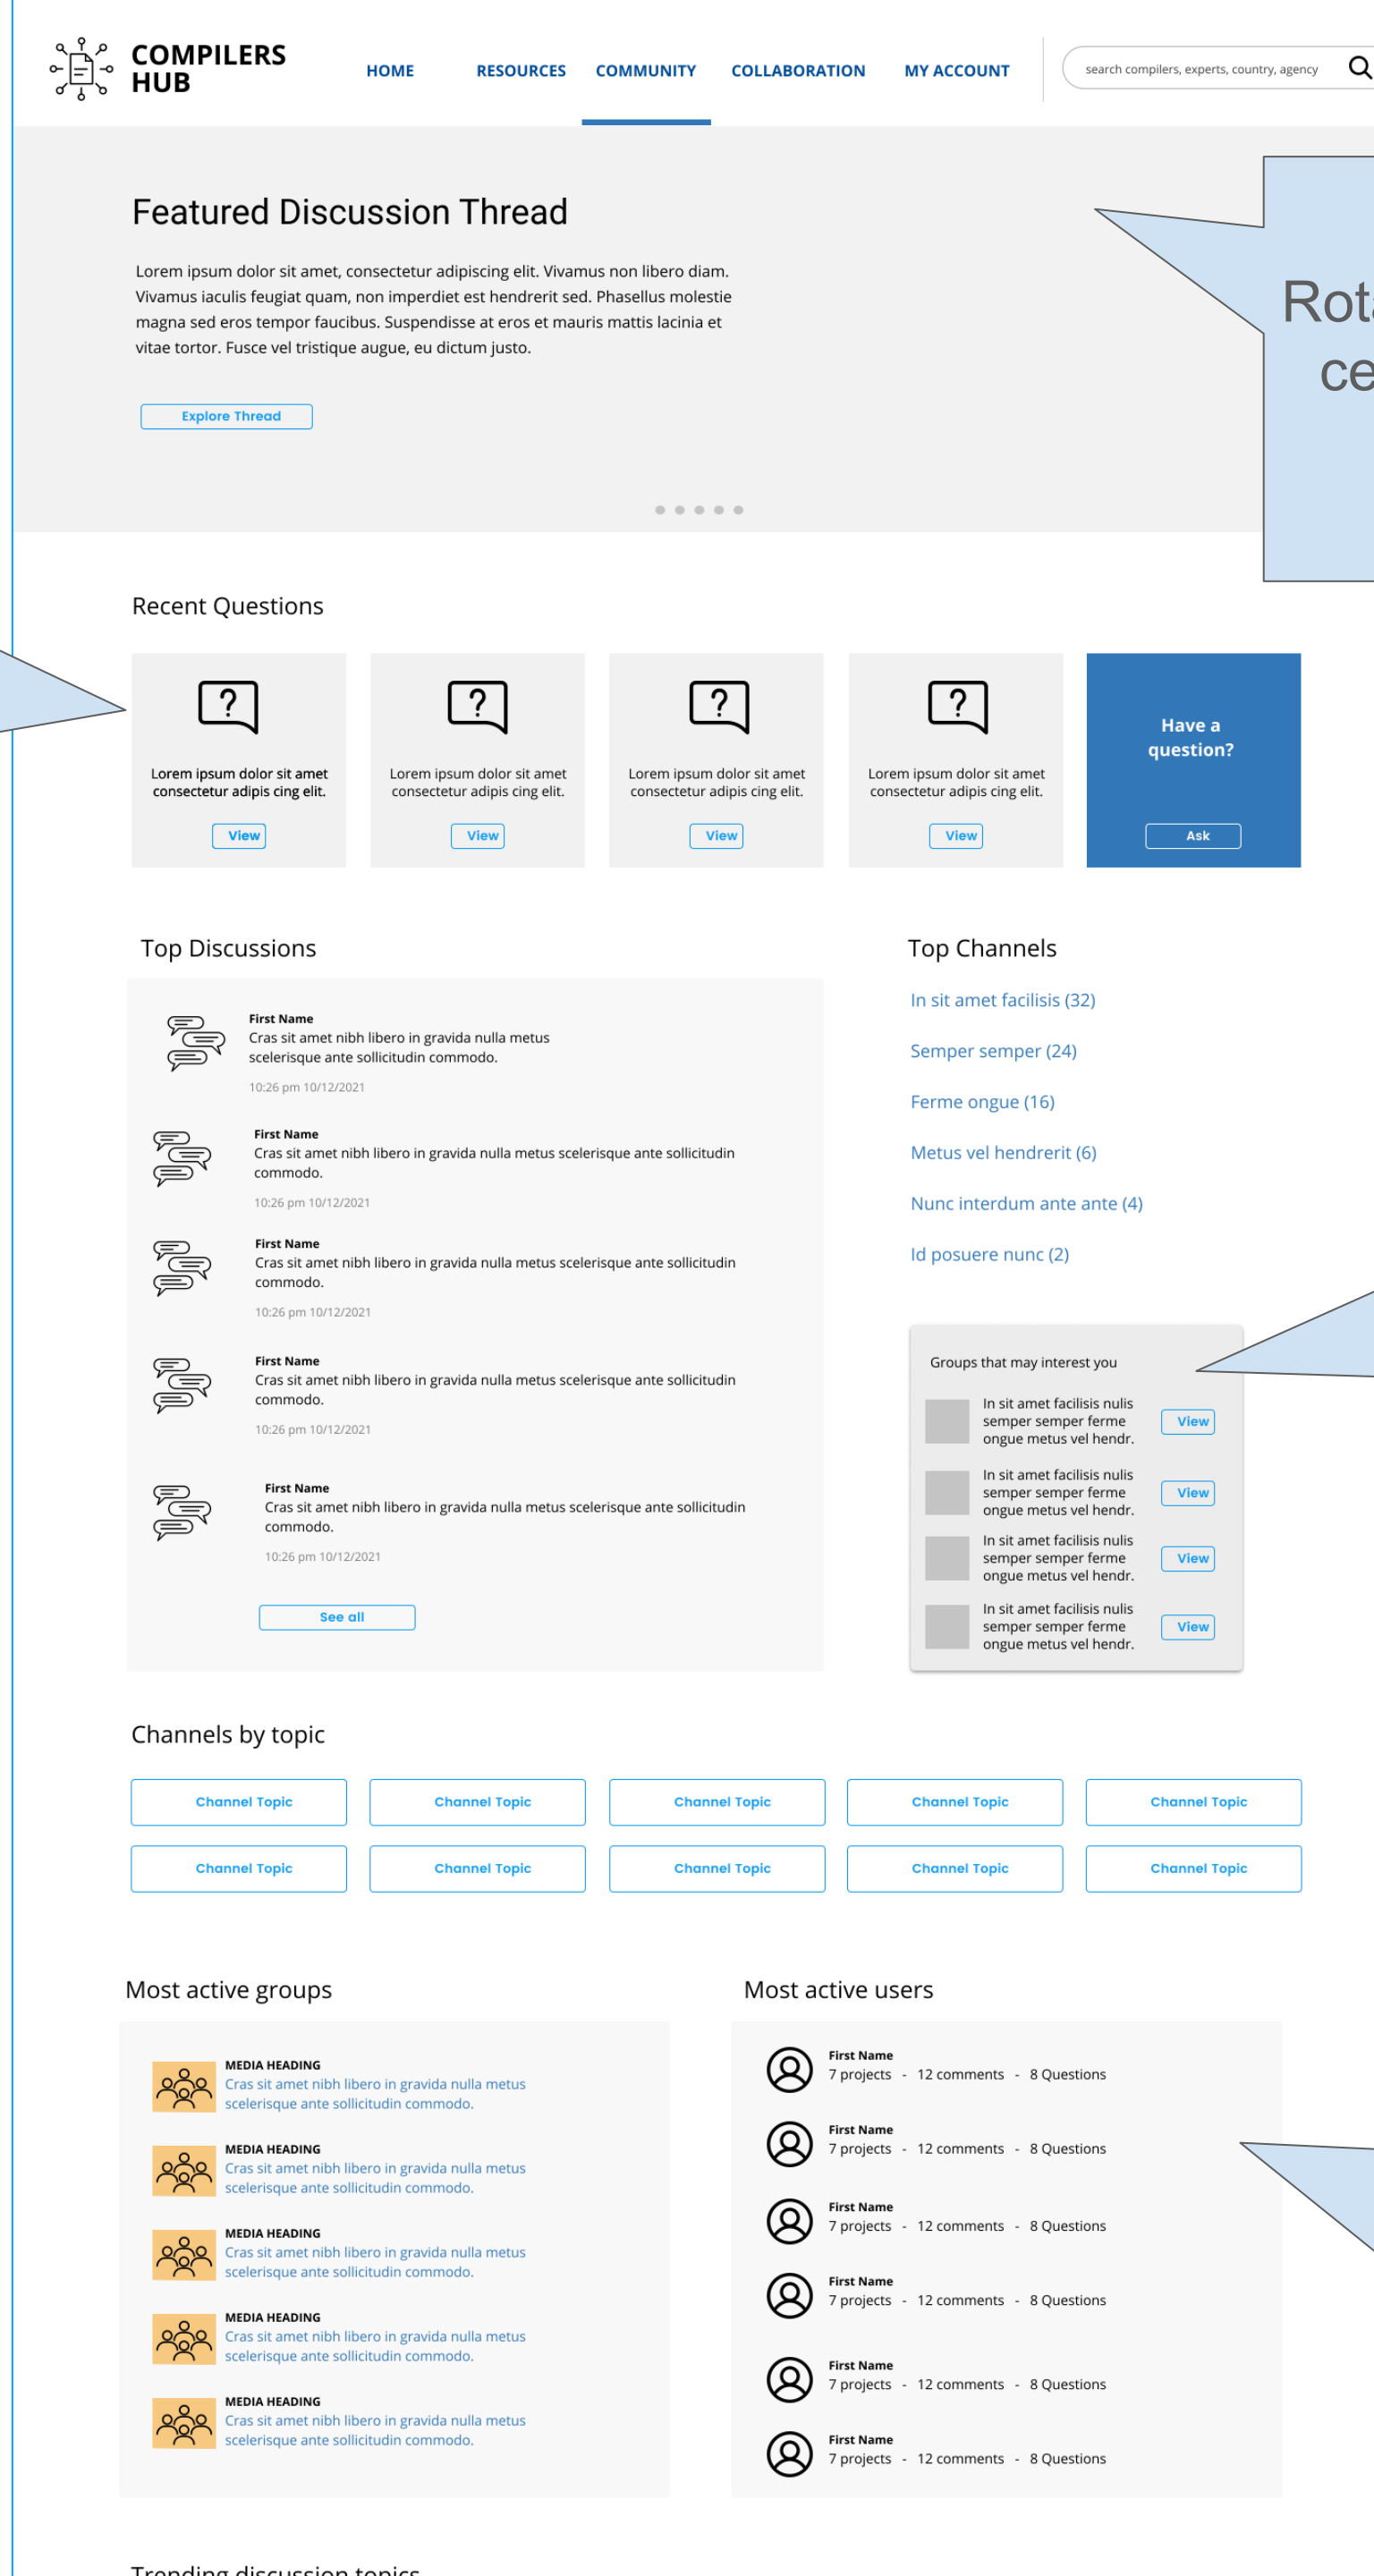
COMPILERS HUB

HOME RESOURCES COMMUNITY COLLABORATION MY ACCOUNT

search compilers, experts, country, agency

Featured Discussion Thread

Lorem ipsum dolor sit amet, consectetur adipiscing elit. Vivamus non libero diam. Vivamus iaculis feugiat quam, non imperdiet est hendrerit sed. Phasellus molestie magna sed eros tempor faucibus. Suspendisse at eros et mauris mattis lacinia et vitae tortor. Fusce vel tristique augue, eu dictum justo.

Explore Thread

Rota
ce

Recent Questions

Lorem ipsum dolor sit amet consectetur adipis cing elit.
View

Lorem ipsum dolor sit amet consectetur adipis cing elit.
View

Lorem ipsum dolor sit amet consectetur adipis cing elit.
View

Lorem ipsum dolor sit amet consectetur adipis cing elit.
View

Have a question?
Ask

Top Discussions

First Name
Cras sit amet nibh libero in gravida nulla metus scelerisque ante sollicitudin commodo.
10:26 pm 10/12/2021

First Name
Cras sit amet nibh libero in gravida nulla metus scelerisque ante sollicitudin commodo.
10:26 pm 10/12/2021

First Name
Cras sit amet nibh libero in gravida nulla metus scelerisque ante sollicitudin commodo.
10:26 pm 10/12/2021

First Name
Cras sit amet nibh libero in gravida nulla metus scelerisque ante sollicitudin commodo.
10:26 pm 10/12/2021

First Name
Cras sit amet nibh libero in gravida nulla metus scelerisque ante sollicitudin commodo.
10:26 pm 10/12/2021

See all

Top Channels

In sit amet facilisis (32)
Semper semper (24)
Ferme ongue (16)
Metus vel hendrerit (6)
Nunc interdum ante ante (4)
Id posuere nunc (2)

Groups that may interest you

In sit amet facilisis nulis semper semper ferme ongue metus vel hendr.
View
In sit amet facilisis nulis semper semper ferme ongue metus vel hendr.
View
In sit amet facilisis nulis semper semper ferme ongue metus vel hendr.
View
In sit amet facilisis nulis semper semper ferme ongue metus vel hendr.
View

Channels by topic

| Channel Topic | Channel Topic | Channel Topic | Channel Topic | Channel Topic |
|---|---|---|---|---|
| Channel Topic | Channel Topic | Channel Topic | Channel Topic | Channel Topic |

Most active groups

MEDIA HEADING
Cras sit amet nibh libero in gravida nulla metus scelerisque ante sollicitudin commodo.

MEDIA HEADING
Cras sit amet nibh libero in gravida nulla metus scelerisque ante sollicitudin commodo.

MEDIA HEADING
Cras sit amet nibh libero in gravida nulla metus scelerisque ante sollicitudin commodo.

MEDIA HEADING
Cras sit amet nibh libero in gravida nulla metus scelerisque ante sollicitudin commodo.

MEDIA HEADING
Cras sit amet nibh libero in gravida nulla metus scelerisque ante sollicitudin commodo.

Most active users

First Name
7 projects - 12 comments - 8 Questions

First Name
7 projects - 12 comments - 8 Questions

First Name
7 projects - 12 comments - 8 Questions

First Name
7 projects - 12 comments - 8 Questions

First Name
7 projects - 12 comments - 8 Questions

First Name
7 projects - 12 comments - 8 Questions

Trending discussion topics